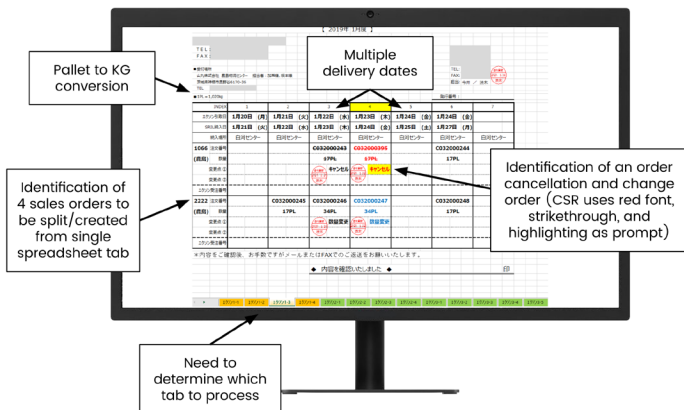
Pallet to KG conversion

Multiple delivery dates

Identification of 4 sales orders to be split/created from single spreadsheet tab

Identification of an order cancellation and change order (CSR uses red font, strikethrough, and highlighting as prompt)

Need to determine which tab to process

【 2019年 1月度 】

TEL
FAX

1PL = 1,000kg

INDEX

1月20日 (月)
1月21日 (火)
1月22日 (水)
1月23日 (木)
1月24日 (金)
1月22日 (火)
1月22日 (水)
1月23日 (木)
1月24日 (金)
1月25日 (土)
1月24日 (金)
1月27日 (月)

日河センター
日河センター
日河センター
日河センター
日河センター
日河センター
日河センター

1066 注文番号
(蔵前)
数量

C032000243
C032000300
C032000244

37PL
37PL
17PL

変更表示
キャンセル
キャンセル

2222 注文番号

C032000245
C032000246
C032000247
C032000248

17PL
34PL
34PL
17PL

数量変更
数量変更

※内容をご確認後、お手数ですがメールまたはFAXでご返送をお願いいたします。

◆ 内容を確認いたしました ◆

印